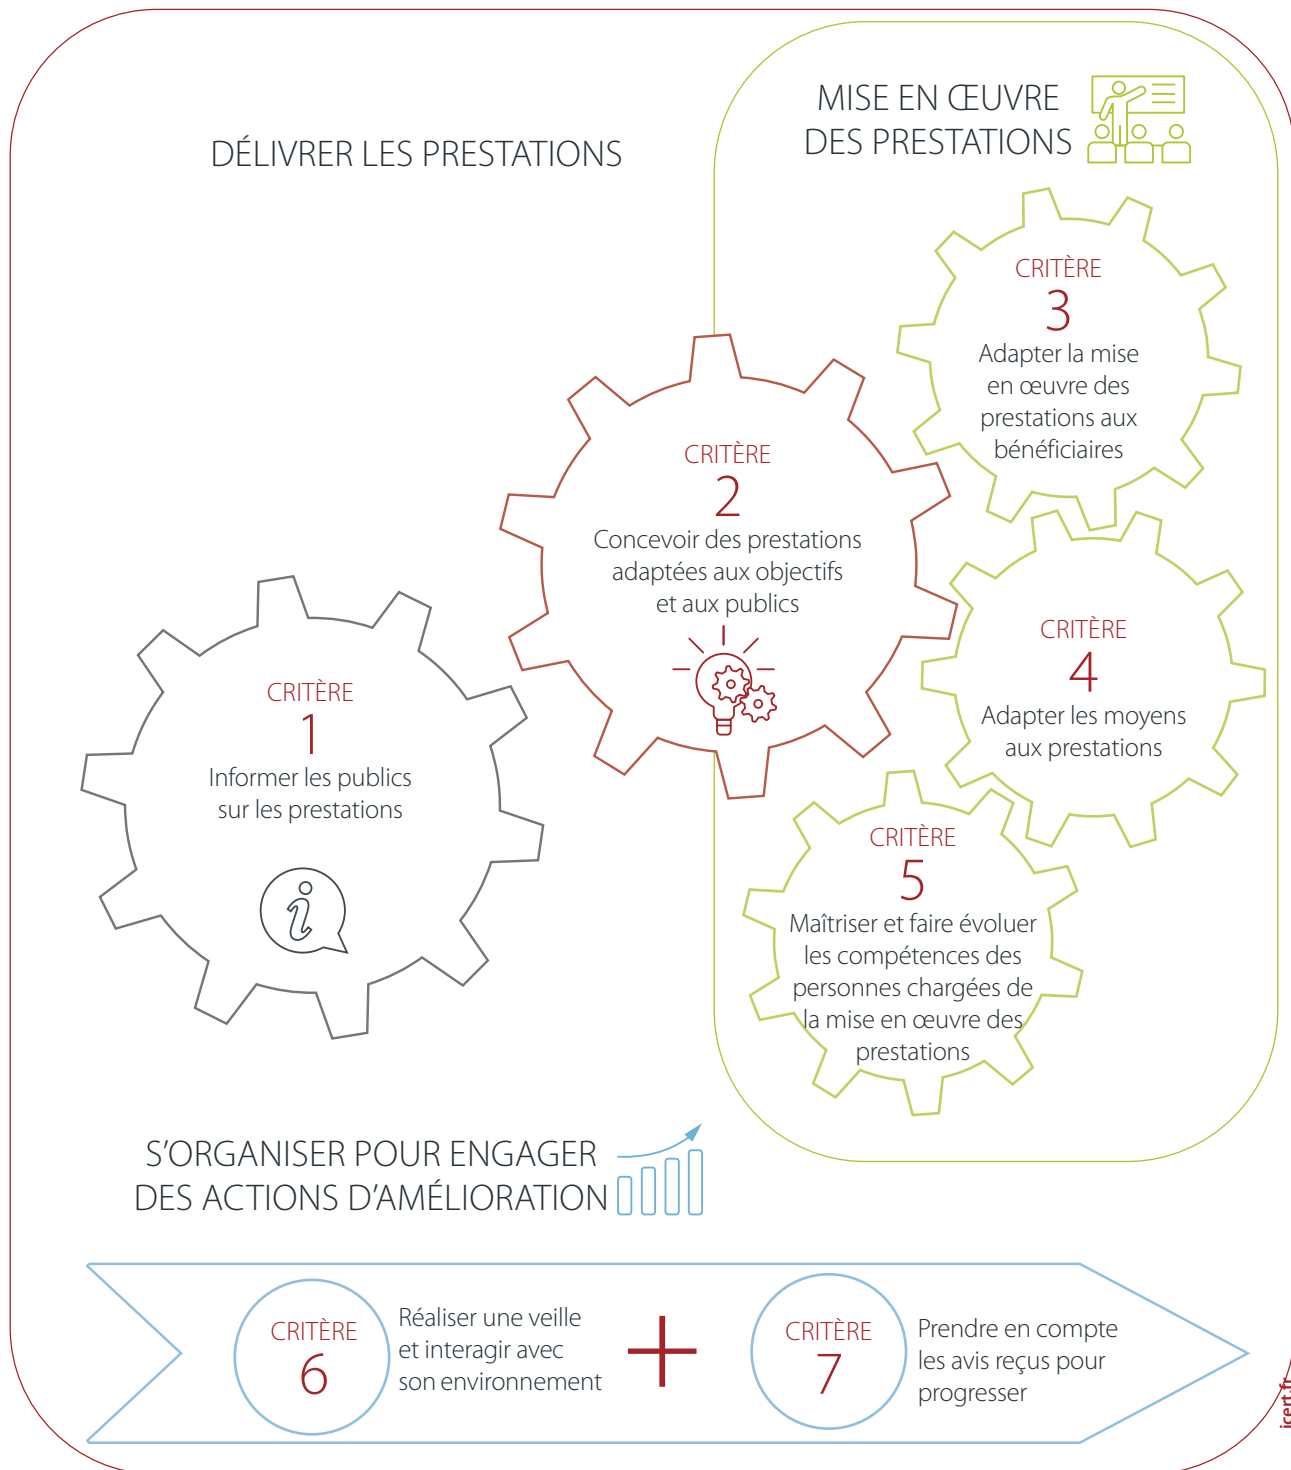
MISE EN ŒUVRE DES PRESTATIONS

DÉLIVRER LES PRESTATIONS

CRITÈRE
3
Adapter la mise en œuvre des prestations aux bénéficiaires

CRITÈRE
2
Concevoir des prestations adaptées aux objectifs et aux publics

CRITÈRE
4
Adapter les moyens aux prestations

CRITÈRE
1
Informer les publics sur les prestations

CRITÈRE
5
Maîtriser et faire évoluer les compétences des personnes chargées de la mise en œuvre des prestations

S'ORGANISER POUR ENGAGER DES ACTIONS D'AMÉLIORATION

CRITÈRE
6
Réaliser une veille et interagir avec son environnement

+

CRITÈRE
7
Prendre en compte les avis reçus pour progresser

icert.fr